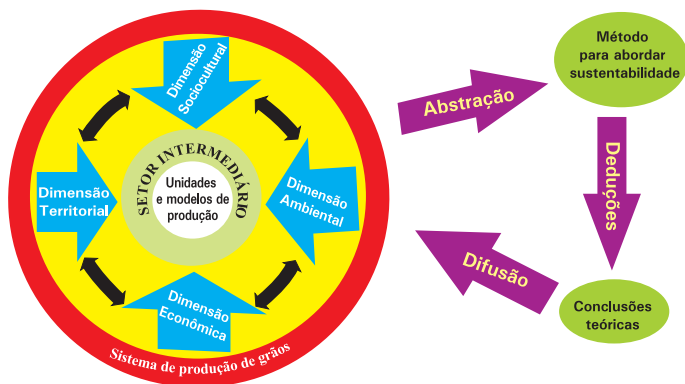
Dimensão Sociocultural

Dimensão Territorial

SETOR INTERMEDIÁRIO

Unidades e modelos de produção

Dimensão Ambiental

Dimensão Econômica

Sistema de produção de grãos

Abstração

Método para abordar sustentabilidade

Deduções

Difusão

Conclusões teóricas